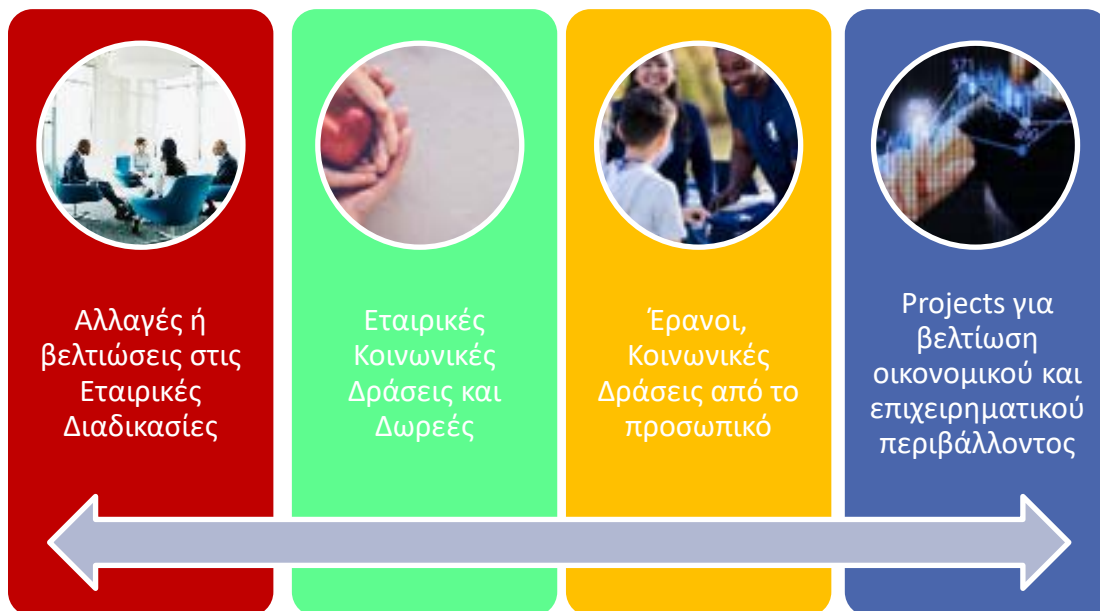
Αλλαγές ή βελτιώσεις στις Εταιρικές Διαδικασίες

Εταιρικές Κοινωνικές Δράσεις και Δωρεές

Έρανοι, Κοινωνικές Δράσεις από το προσωπικό

Projects για βελτίωση οικονομικού και επιχειρηματικού περιβάλλοντος